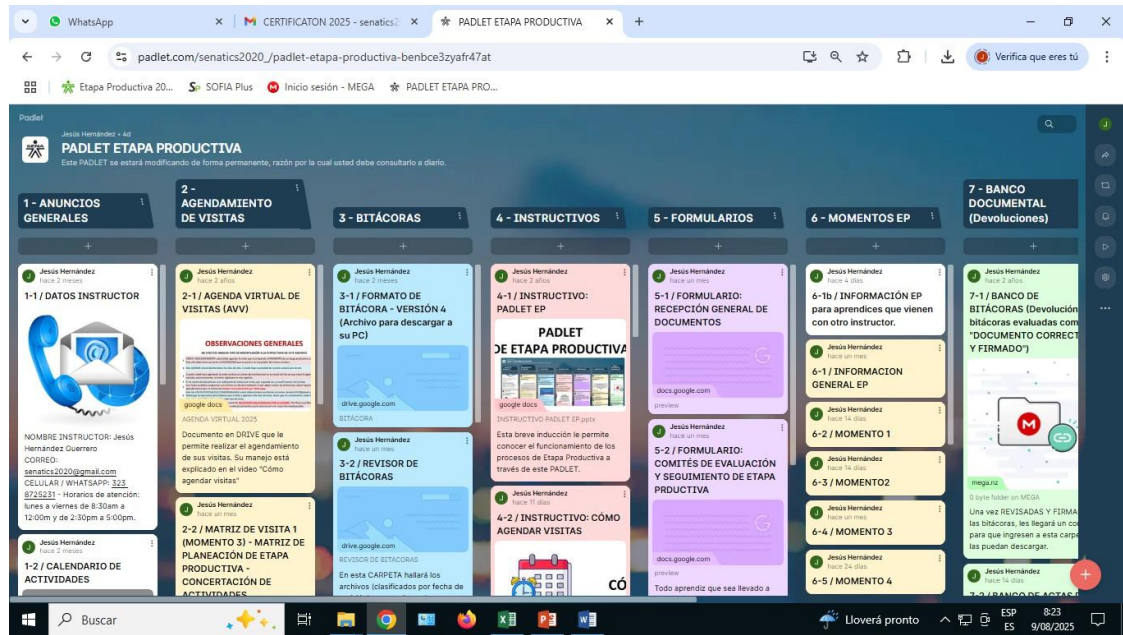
WhatsApp | CERTIFICATON 2025 - senatics | PADLET ETAPA PRODUCTIVA

padlet.com/senatics2020_/padlet-etapa-productiva-benbce3zyafr47at

Verifica que eres tú

Etapa Productiva 20... SOFIA Plus Inicio sesión - MEGA PADLET ETAPA PRO...

Padlet

Jesús Hernández • 4d

PADLET ETAPA PRODUCTIVA

Este PADLET se estará modificando de forma permanente, razón por la cual usted debe consultarlo a diario.

1 - ANUNCIOS GENERALES

Jesús Hernández
hace 2 meses
1-1 / DATOS INSTRUCTOR

NOMBRE INSTRUCTOR: Jesús Hernández Guerrero
CORREO: senatics2020@gmail.com
CELULAR / WHATSAPP: 323 8725231 - Horarios de atención: lunes a viernes de 8:30am a 12:00m y de 2:30pm a 5:00pm.

Jesús Hernández
hace 2 meses
1-2 / CALENDARIO DE ACTIVIDADES

2 - AGENDAMIENTO DE VISITAS

Jesús Hernández
hace 2 meses
2-1 / AGENDA VIRTUAL DE VISITAS (AVV)

OBSERVACIONES GENERALES

google docs
AGENDA VIRTUAL 2025
Documento en DRIVE que le permite realizar el agendamiento de sus visitas. Su manejo está explicado en el video "Cómo agendar visitas"

Jesús Hernández
hace un mes
2-2 / MATRIZ DE VISITA 1 (MOMENTO 3) - MATRIZ DE PLANEACIÓN DE ETAPA PRODUCTIVA - CONCERTACIÓN DE ACTIVIDADES

3 - BITÁCORAS

Jesús Hernández
hace 2 meses
3-1 / FORMATO DE BITÁCORA - VERSIÓN 4 (Archivo para descargar a su PC)
drive.google.com
BITÁCORA

Jesús Hernández
hace un mes
3-2 / REVISOR DE BITÁCORAS
drive.google.com
REVISOR DE BITACORAS
En esta CARPETA hallará los archivos (clasificados por fecha de

4 - INSTRUCTIVOS

Jesús Hernández
hace 2 meses
4-1 / INSTRUCTIVO: PADLET EP
PADLET DE ETAPA PRODUCTIVA
google docs
INSTRUCTIVO PADLET EP.pptx
Esta breve inducción le permite conocer el funcionamiento de los procesos de Etapa Productiva a través de este PADLET.

Jesús Hernández
hace 11 días
4-2 / INSTRUCTIVO: CÓMO AGENDAR VISITAS
CÓ

5 - FORMULARIOS

Jesús Hernández
hace un mes
5-1 / FORMULARIO: RECEPCIÓN GENERAL DE DOCUMENTOS
docs.google.com
preview

Jesús Hernández
hace un mes
5-2 / FORMULARIO: COMITÉS DE EVALUACIÓN Y SEGUIMIENTO DE ETAPA PRODUCTIVA
docs.google.com
preview
Todo aprendiz que sea llevado a

6 - MOMENTOS EP

Jesús Hernández
hace 4 días
6-1b / INFORMACIÓN EP para aprendices que vienen con otro instructor.

Jesús Hernández
hace un mes
6-1 / INFORMACION GENERAL EP

Jesús Hernández
hace 14 días
6-2 / MOMENTO 1

Jesús Hernández
hace 14 días
6-3 / MOMENTO2

Jesús Hernández
hace un mes
6-4 / MOMENTO 3

Jesús Hernández
hace 24 días
6-5 / MOMENTO 4

7 - BANCO DOCUMENTAL (Devoluciones)

Jesús Hernández
hace 2 años
7-1 / BANCO DE BITÁCORAS (Devolución bitácoras evaluadas com "DOCUMENTO CORRECT Y FIRMADO")
mega.nz
0 byte folder on MEGA
Una vez REVISADAS Y FIRMA las bitácoras, les llegará un co para que ingresen a esta carpe las puedan descargar.

Jesús Hernández
hace 14 días
7-2 / BANCO DE ACTAS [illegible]

Buscar
Lloverá pronto
ESP ES
8:23
9/08/2025